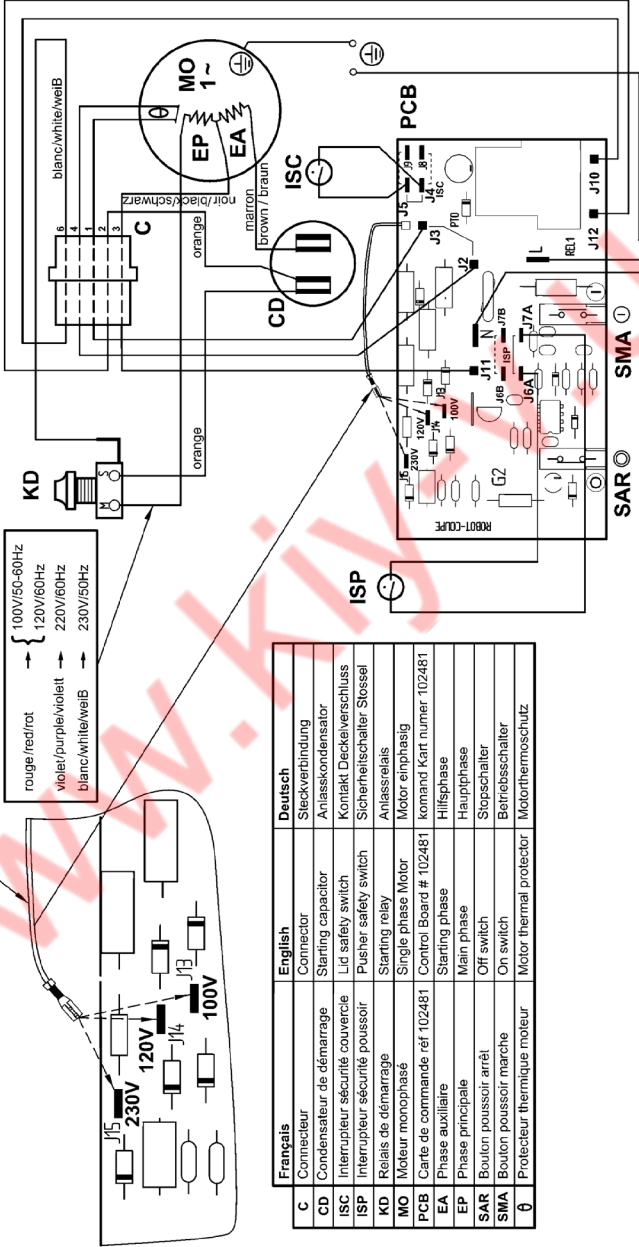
MO
1~
EP
EA
$\theta$
PCB
ISC
blanc/white/weiB
noir/black/schwarz
marron
brown / braun
orange
C
6
4
1
2
3
5
CD
J5
J3
J2
J4
ISC
J9
J8
PTO
J10
J12
REL1
L
N
J7B
J7A
J11
ISP
J6B
J6A
J8
100V
J4
120V
J5
230V
G2
ROBOT-COUPE
SAR
SMA
KD
orange
ISP

rouge/red/rot → 100V/50-60Hz
120V/60Hz
violet/purple/violett → 220V/60Hz
blanc/white/weiB → 230V/50Hz

J15
230V
120V
J14
J13
100V

| | Français | English | Deutsch |
|---|---|---|---|
| C | Connecteur | Connector | Steckverbindung |
| CD | Condensateur de démarrage | Starting capacitor | Anlasskondensator |
| ISC | Interrupteur sécurité couvercle | Lid safety switch | Kontakt Deckelverschluss |
| ISP | Interrupteur sécurité poussoir | Pusher safety switch | Sicherheitschalter Stossel |
| KD | Relais de démarrage | Starting relay | Anlassrelais |
| MO | Moteur monophasé | Single phase Motor | Motor einphasig |
| PCB | Carte de commande réf 102481 | Control Board # 102481 | komand Kart numer 102481 |
| EA | Phase auxiliaire | Starting phase | Hilfsphase |
| EP | Phase principale | Main phase | Hauptphase |
| SAR | Bouton poussoir arrêt | Off switch | Stopschalter |
| SMA | Bouton poussoir marche | On switch | Betriebsschalter |
| $\theta$ | Protecteur thermique moteur | Motor thermal protector | Motorthermoschutz |

www.kiy.com